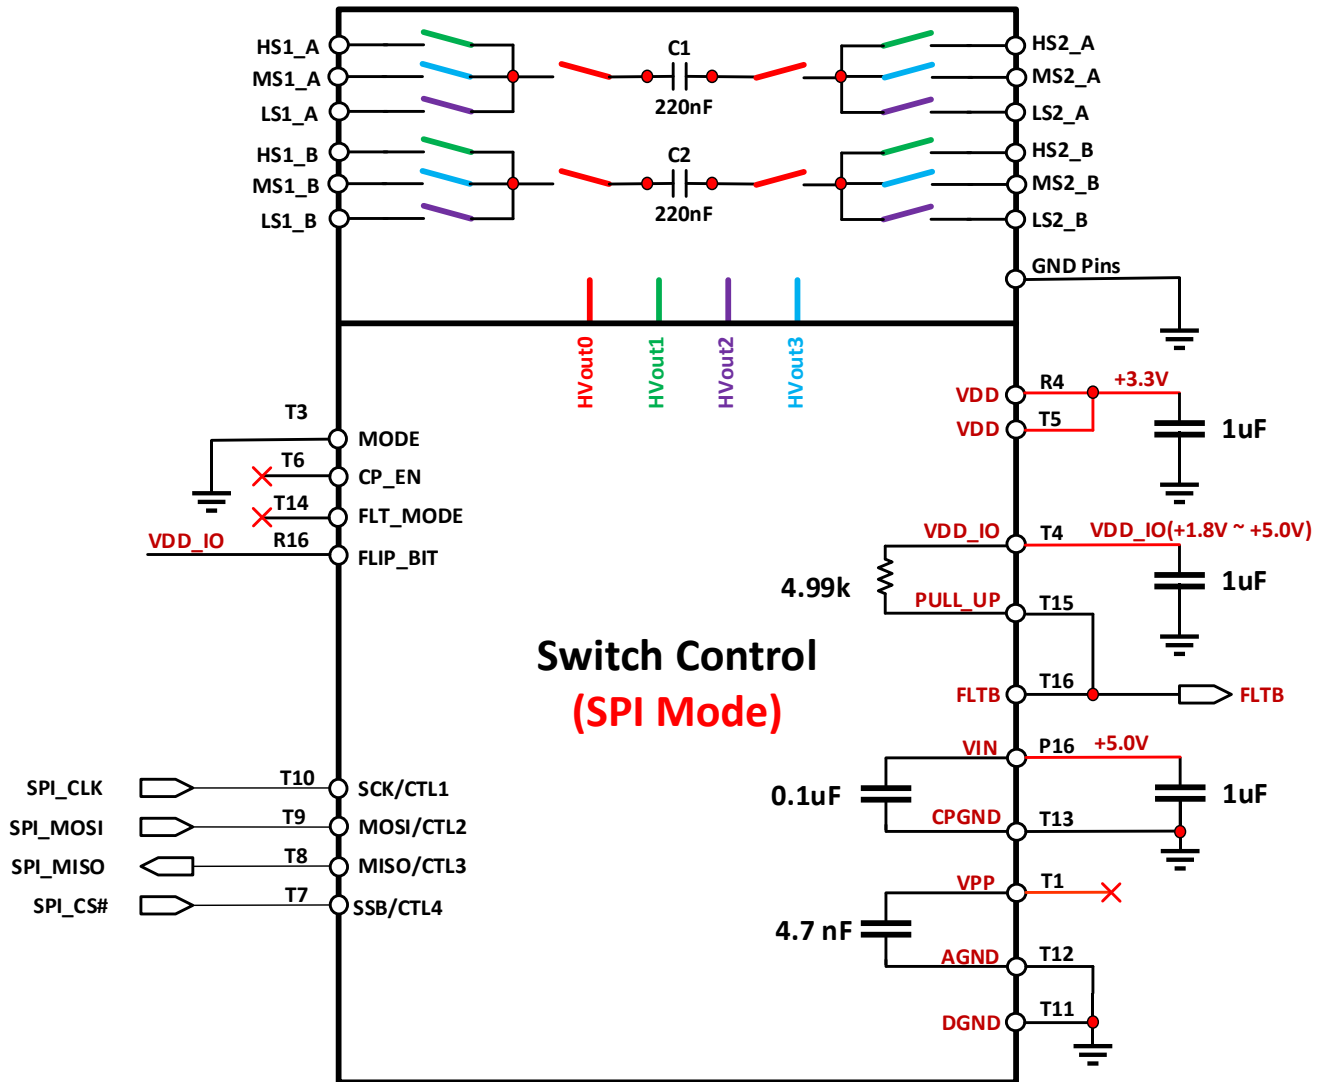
HS1_A
MS1_A
LS1_A
HS1_B
MS1_B
LS1_B

C1
220nF
C2
220nF

HS2_A
MS2_A
LS2_A
HS2_B
MS2_B
LS2_B
GND Pins

HVout0
HVout1
HVout2
HVout3

T3
MODE
T6
CP_EN
T14
FLT_MODE
VDD_IO
R16
FLIP_BIT

VDD
R4
+3.3V
VDD
T5
1uF

VDD_IO
T4
VDD_IO(+1.8V ~ +5.0V)
4.99k
PULL_UP
T15
1uF
FLTB
T16
FLTB

Switch Control
(SPI Mode)

VIN
P16
+5.0V
0.1uF
CPGND
T13
1uF

VPP
T1
4.7 nF
AGND
T12
DGND
T11

SPI_CLK
T10
SCK/CTL1
SPI_MOSI
T9
MOSI/CTL2
SPI_MISO
T8
MISO/CTL3
SPI_CS#
T7
SSB/CTL4